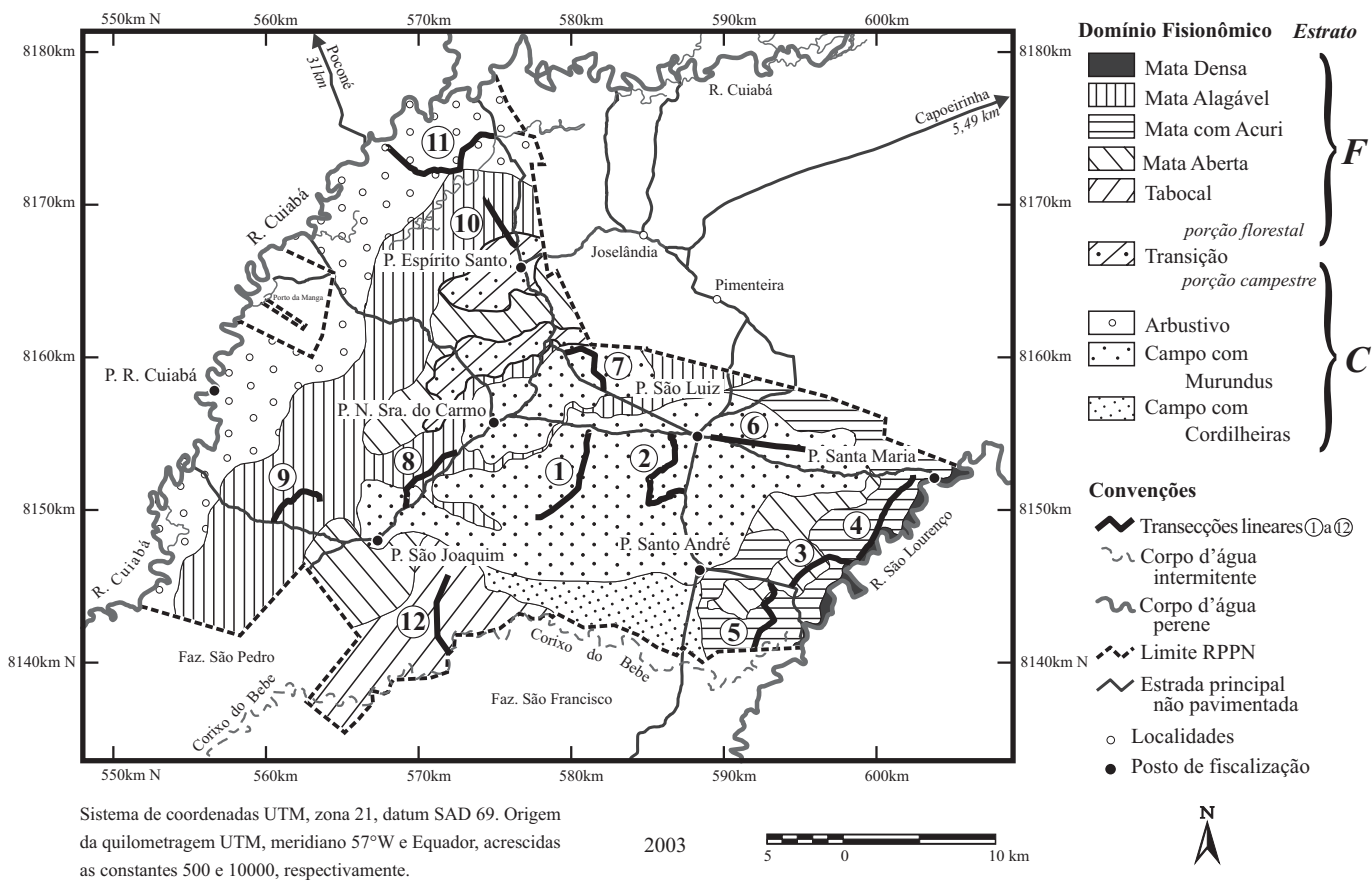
550km N 560km 570km 580km 590km 600km

8180km 8170km 8160km 8150km 8140km N

8180km 8170km 8160km 8150km 8140km N

550km N 560km 570km 580km 590km 600km

Poconé 31 km

Capoeirinha 5,49 km

R. Cuiabá

R. Cuiabá

R. Cuiabá

11

10

P. Espírito Santo

Joselândia

Pimenteira

Porto da Manga

7

P. São Luiz

6

P. Santa Maria

P. R. Cuiabá

P. N. Sra. do Carmo

8

1

2

9

4

3

P. São Joaquim

P. Santo André

R. São Lourenço

5

12

Corixo do Bebe

Faz. São Pedro

Faz. São Francisco

Corixo do Bebe

Domínio Fisionômico *Estrato*

Mata Densa

Mata Alagável

Mata com Acuri

Mata Aberta

Tabocal

*porção florestal*

Transição

*porção campestre*

Arbustivo

Campo com Murundus

Campo com Cordilheiras

*F*

*C*

Convenções

Transecções lineares ① a ⑫

Corpo d'água intermitente

Corpo d'água perene

Limite RPPN

Estrada principal não pavimentada

Localidades

Posto de fiscalização

Sistema de coordenadas UTM, zona 21, datum SAD 69. Origem da quilometragem UTM, meridiano 57°W e Equador, acrescidas as constantes 500 e 10000, respectivamente.

2003

5 0 10 km

N